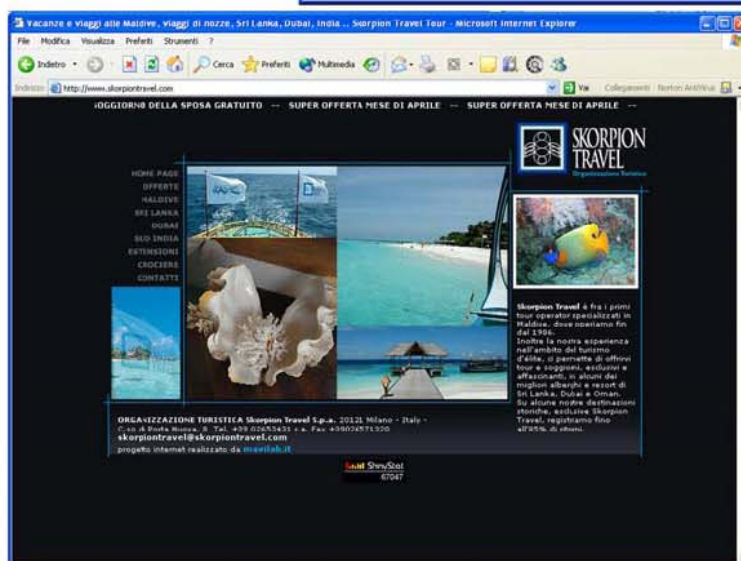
Vacanze e viaggi alle Maldive, viaggi di nozze, Sri Lanka, Dubai, India .. Skorpion Travel Tour - Microsoft Internet Explorer

File Modifica Visualizza Preferiti Strumenti ?

Indietro Cerca Preferiti Multimedia

Indirizzo http://www.skorpiontravel.com Vai Collegamenti Norton AntiVirus

iOGGIORNO DELLA SPOSA GRATUITO -- SUPER OFFERTA MESE DI APRILE -- SUPER OFFERTA MESE DI APRILE --

SKORPION TRAVEL
Organizzazione Turistica

HOME PAGE
OFFERTE
MALDIVE
SRI LANKA
DUBAI
SUD INDIA
ESTENSIONI
CROCIERE
CONTATTI

Skorpion Travel è fra i primi tour operator specializzati in Maldive, dove operiamo fin dal 1986.
Inoltre la nostra esperienza nell'ambito del turismo d'élite, ci permette di offrirvi tour e soggiorni, esclusivi e affascinanti, in alcuni dei migliori alberghi e resort di Sri Lanka, Dubai e Oman.
Su alcune nostre destinazioni storiche, esclusive Skorpion Travel, registriamo fino all'95% di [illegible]

ORGANIZZAZIONE TURISTICA Skorpion Travel S.p.a. 20121 Milano - Italy - C.so di Porta Nuova, 8 Tel. +39 02653431 r.a. Fax +39026571320
skorpiontravel@skorpiontravel.com
progetto internet realizzato da mavilab.it

ShinyStat
67047